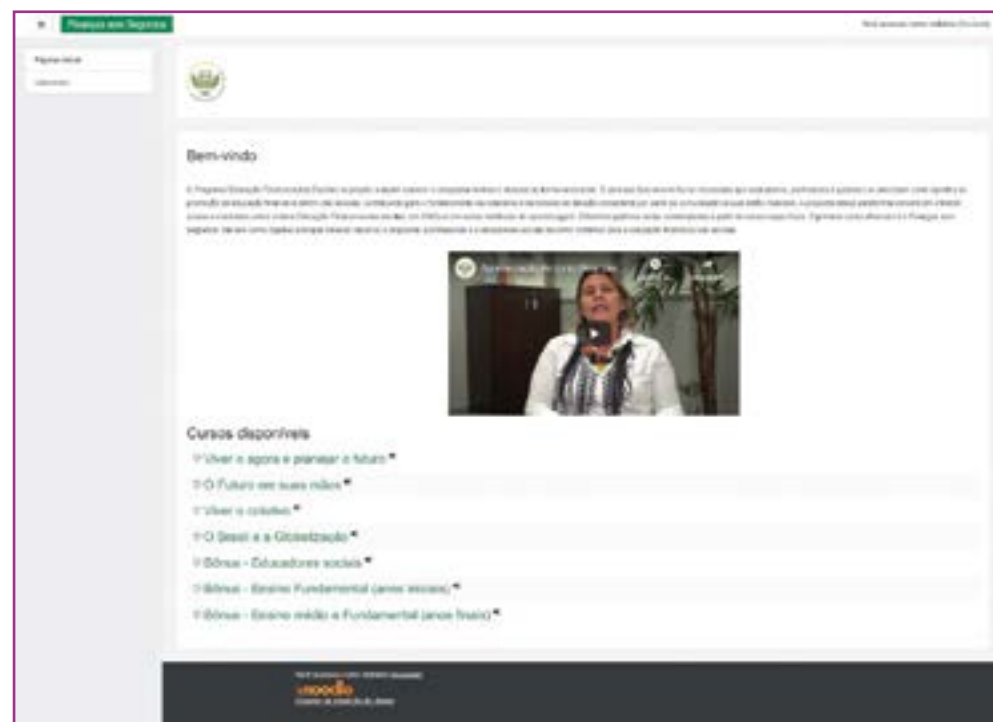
Poupar em Segurança

Página inicial

Calendário

Bem-vindo

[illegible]

Cursos disponíveis

Viver o agora e planejar o futuro

O Futuro em suas mãos

Viver o coletivo

O Brasil e a Globalização

Bônus - Educadores sociais

Bônus - Ensino Fundamental (anos iniciais)

Bônus - Ensino médio e Fundamental (anos finais)

moodle